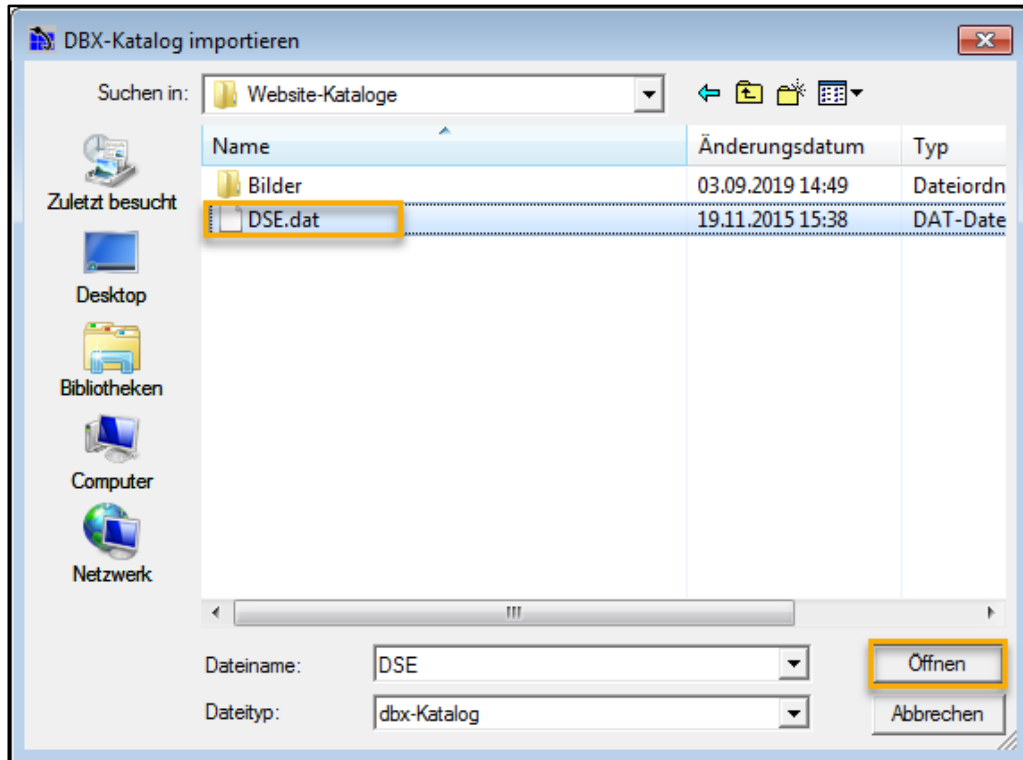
DBX-Katalog importieren

Suchen in: Website-Kataloge

| Name | Änderungsdatum | Typ |
|---|---|---|
| Bilder | 03.09.2019 14:49 | Dateiordn |
| DSE.dat | 19.11.2015 15:38 | DAT-Date |

Zuletzt besucht
Desktop
Bibliotheken
Computer
Netzwerk

Dateiname: DSE
Dateityp: dbx-Katalog

Öffnen
Abbrechen